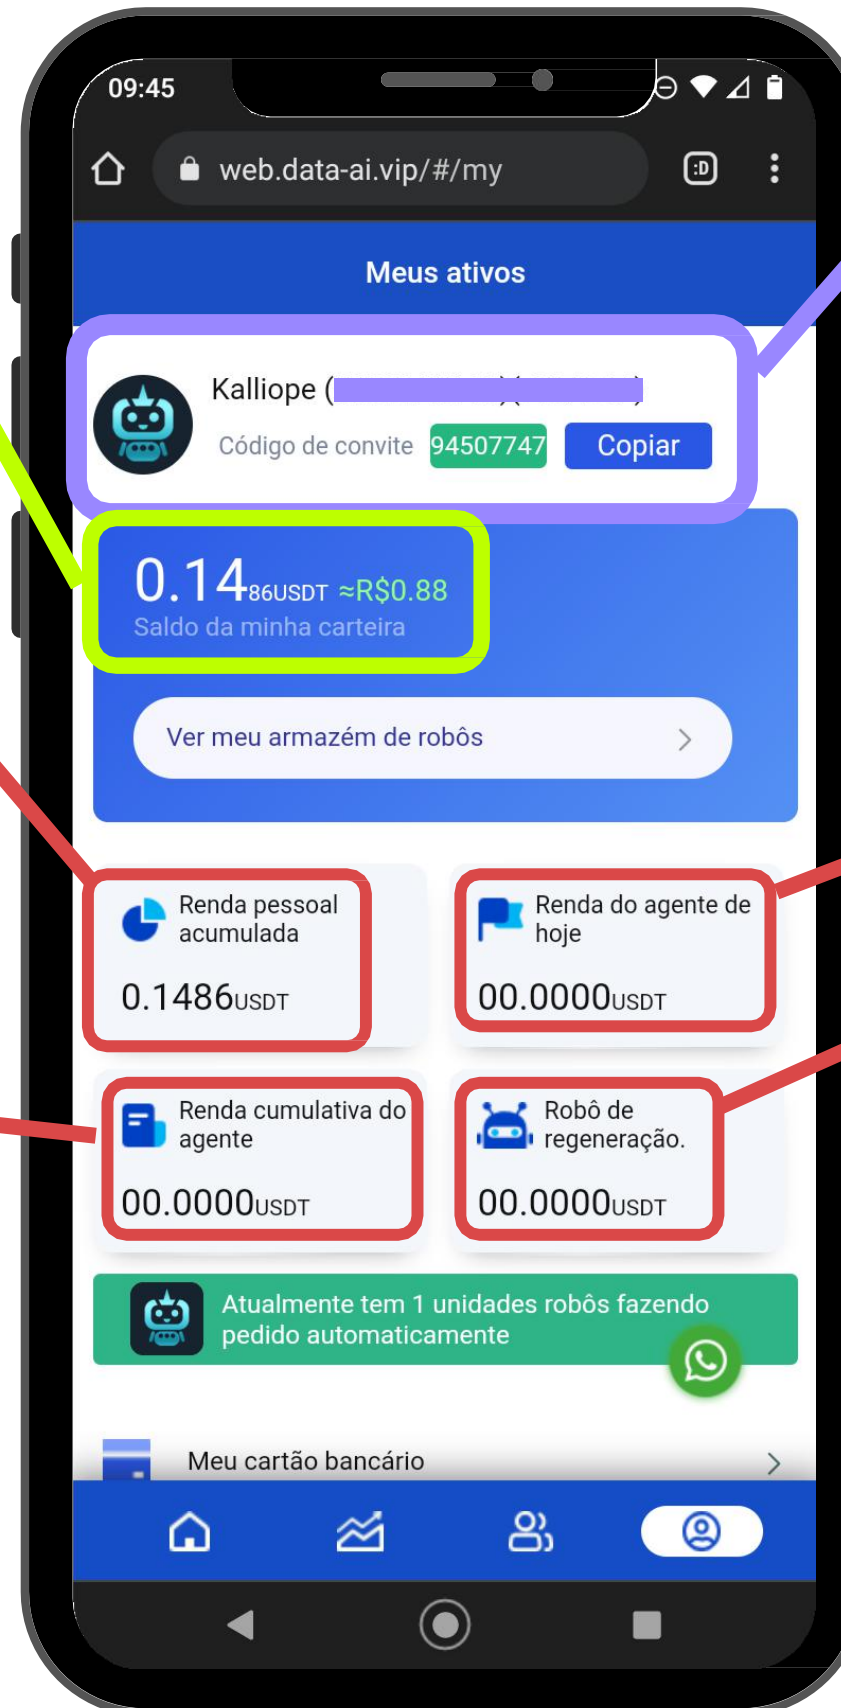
09:45

web.data-ai.vip/#/my

Meus ativos

Kalliope ([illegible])([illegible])

Código de convite 94507747 Copiar

0.1486USDT ≈R$0.88

Saldo da minha carteira

Ver meu armazém de robôs

Renda pessoal acumulada

0.1486USDT

Renda do agente de hoje

00.0000USDT

Renda cumulativa do agente

00.0000USDT

Robô de regeneração.

00.0000USDT

Atualmente tem 1 unidades robôs fazendo pedido automaticamente

Meu cartão bancário